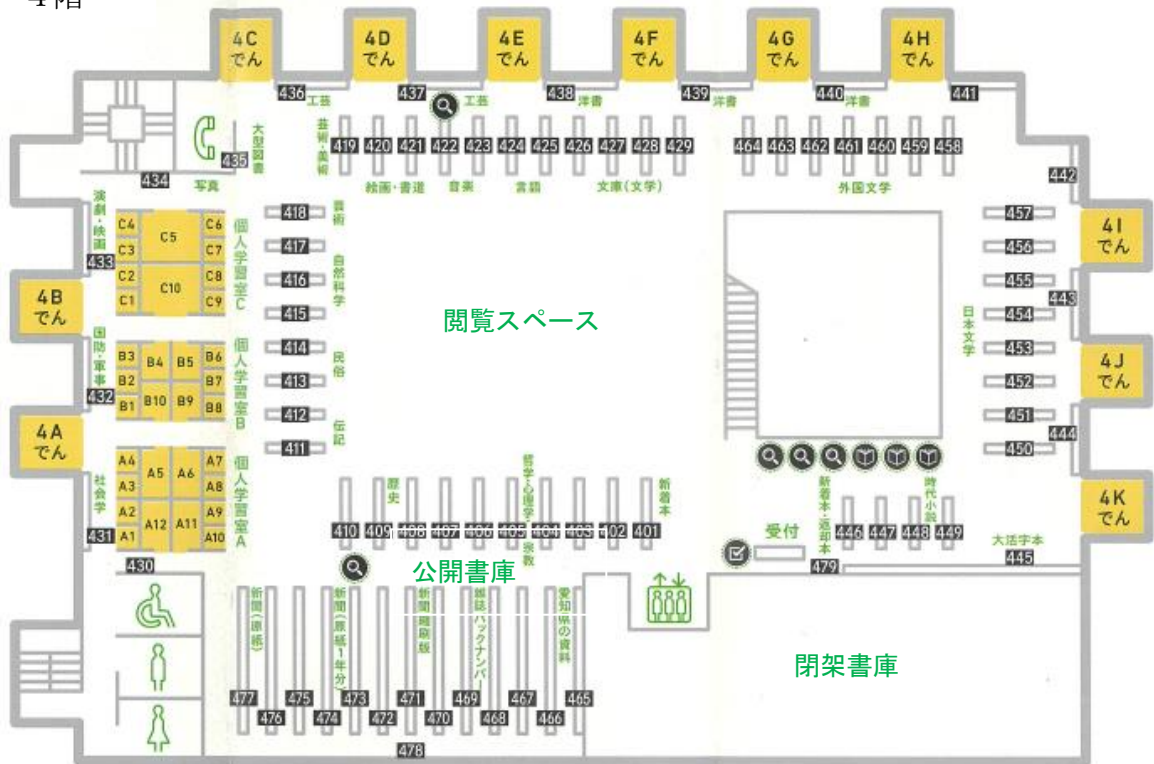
4階

4C でん
4D でん
4E でん
4F でん
4G でん
4H でん
436 437 438 439 440 441
工芸 工芸 洋書 洋書 洋書
大型図書
435
434
写真
芸術・美術
419 420 421 422 423 424 425 426 427 428 429
絵画・書道 音楽 言語 文庫(文学)
464 463 462 461 460 459 458
外国文学
442
演劇・映画
433
C4 C3 C2 C1 C5 C10 C6 C7 C8 C9
個人学習室C
418 417 416 415 414 413 412 411
芸術 自然科学 民俗 伝記
閲覧スペース
457 456 455 454 453 452 451 450
4I でん
443
日本文学
4J でん
444
4B でん
国防・軍事
432
B3 B2 B1 B4 B10 B5 B9 B6 B7 B8
個人学習室B
4A でん
社会学
431
A4 A3 A2 A1 A5 A12 A6 A11 A7 A8 A9 A10
個人学習室A
430
歴史
哲学・心理学
宗教
新着本
410 409 408 407 406 405 404 403 402 401
新着本・返却本
時代小説
446 447 448 449
受付
479
大活字本
445
4K でん
公開書庫
新聞(原紙)
新聞(原紙1年分)
新聞縮刷版
雑誌バックナンバー
愛知県の資料
477 476 475 474 473 472 471 470 469 468 467 466 465
478
閉架書庫